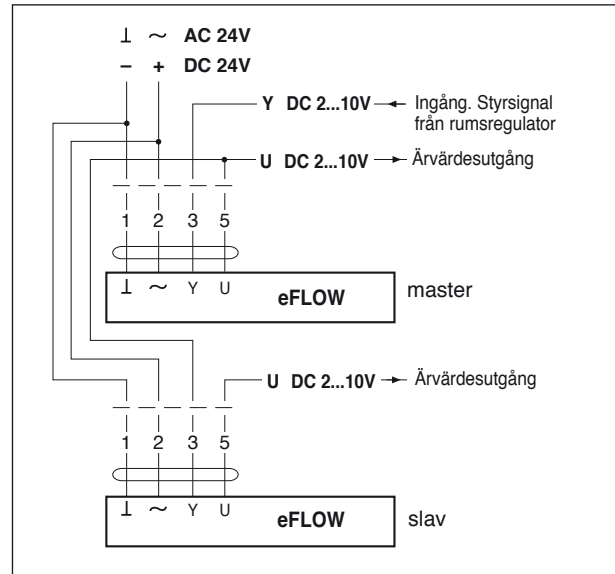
⊥ ~ AC 24V
– + DC 24V

Y DC 2...10V ← Ingång. Styrsignal från rumsregulator

U DC 2...10V → Ärvärdesutgång

1 2 3 5

⊥ ~ Y U

eFLOW

master

U DC 2...10V → Ärvärdesutgång

1 2 3 5

⊥ ~ Y U

eFLOW

slav